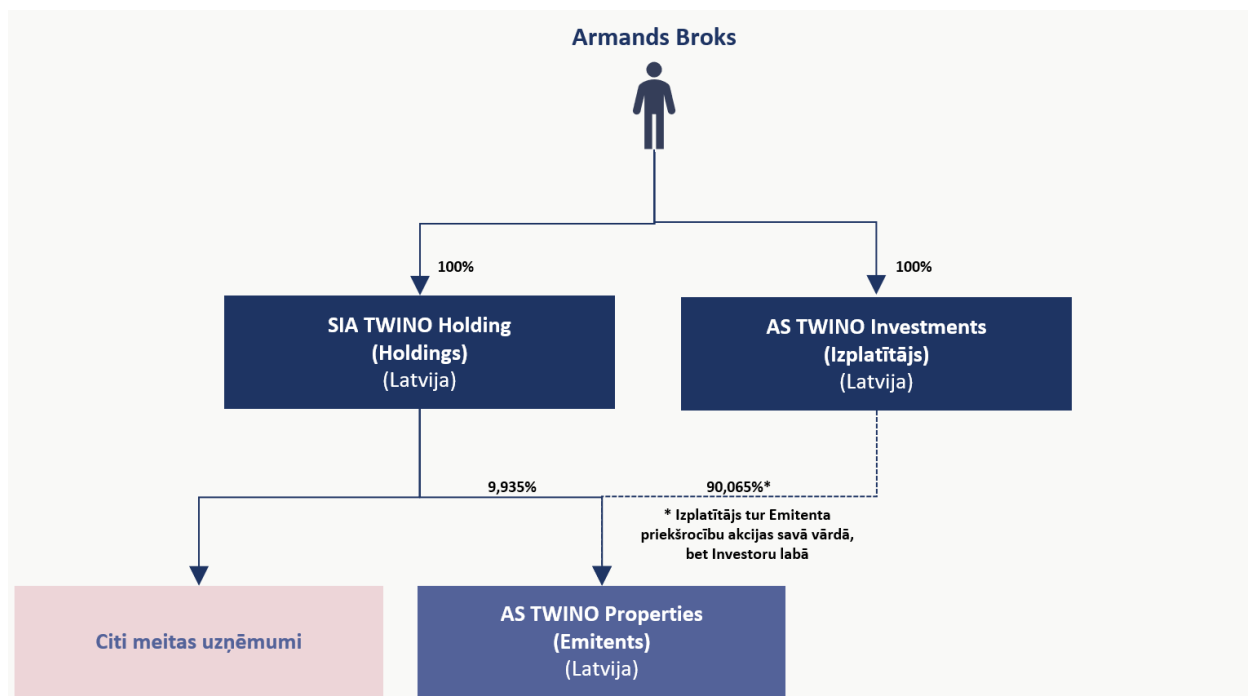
Armands Broks

100%

100%

SIA TWINO Holding
(Holdings)
(Latvija)

AS TWINO Investments
(Izplatītājs)
(Latvija)

9,935%

90,065%*

* Izplatītājs tur Emitenta priekšrocību akcijas savā vārdā, bet Investoru labā

Citi meitas uzņēmumi

AS TWINO Properties
(Emitents)
(Latvija)